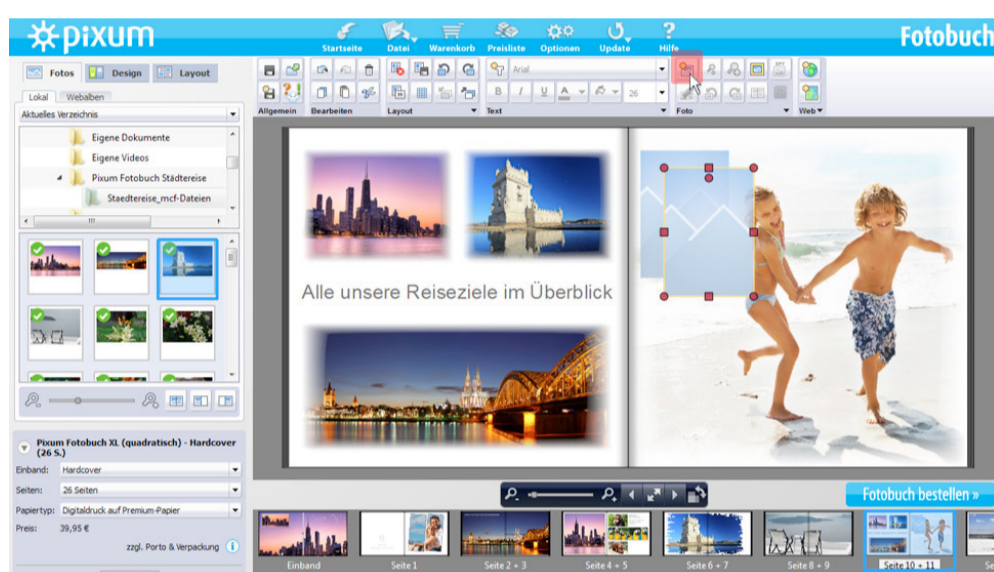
pixum

Startseite Datei Warenkorb Preisliste Optionen Update Hilfe

Fotobuch

Fotos Design Layout

Lokal Webalben

Aktuelles Verzeichnis

Eigene Dokumente
Eigene Videos
Pixum Fotobuch Städtereise
Staedtereise_mcf-Dateien

Allgemein Bearbeiten Layout Text Foto Web

Arial 26

B I U A

Alle unsere Reiseziele im Überblick

Pixum Fotobuch XL (quadratisch) - Hardcover (26 S.)

Einband: Hardcover
Seiten: 26 Seiten
Papiertyp: Digitaldruck auf Premium-Papier
Preis: 39,95 €
zzgl. Porto & Verpackung

Fotobuch bestellen »

Einband Seite 1 Seite 2 + 3 Seite 4 + 5 Seite 6 + 7 Seite 8 + 9 Seite 10 + 11